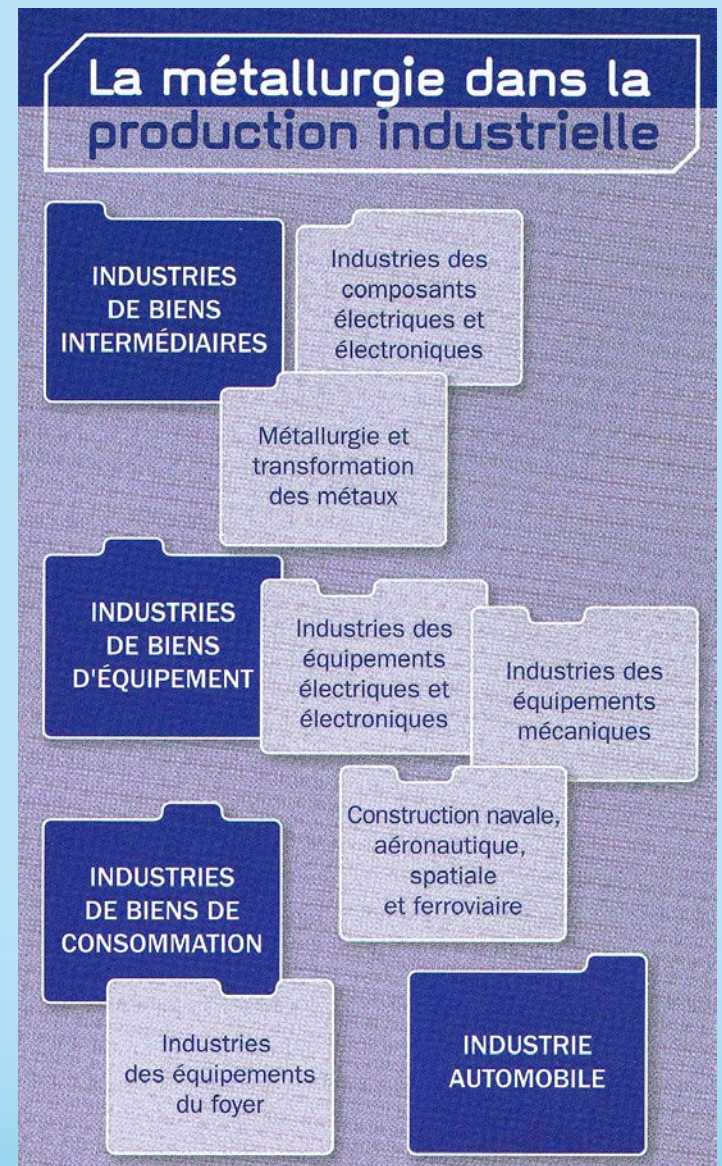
La métallurgie dans la production industrielle

INDUSTRIES DE BIENS INTERMÉDIAIRES

Industries des composants électriques et électroniques

Métallurgie et transformation des métaux

INDUSTRIES DE BIENS D'ÉQUIPEMENT

Industries des équipements électriques et électroniques

Industries des équipements mécaniques

Construction navale, aéronautique, spatiale et ferroviaire

INDUSTRIES DE BIENS DE CONSOMMATION

Industries des équipements du foyer

INDUSTRIE AUTOMOBILE